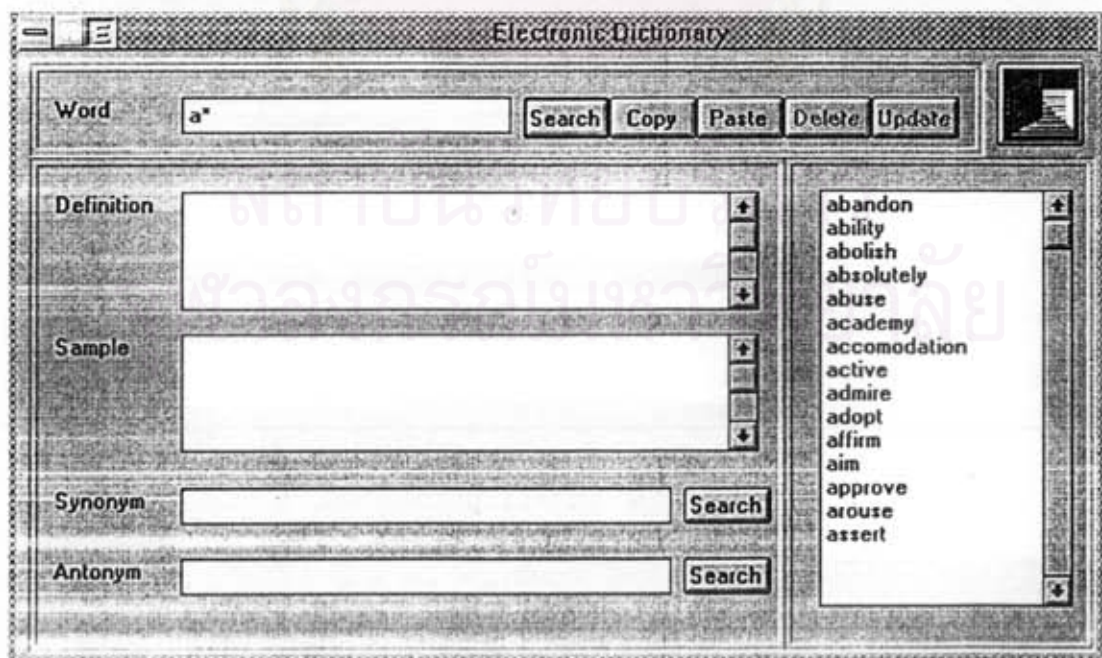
Electronic Dictionary

Word a*

Search Copy Paste Delete Update

Definition

Sample

Synonym Search

Antonym Search

abandon
ability
abolish
absolutely
abuse
academy
accomodation
active
admire
adopt
affirm
aim
approve
arouse
assert

สถาบันวิทยบริการ
จุฬาลงกรณ์มหาวิทยาลัย